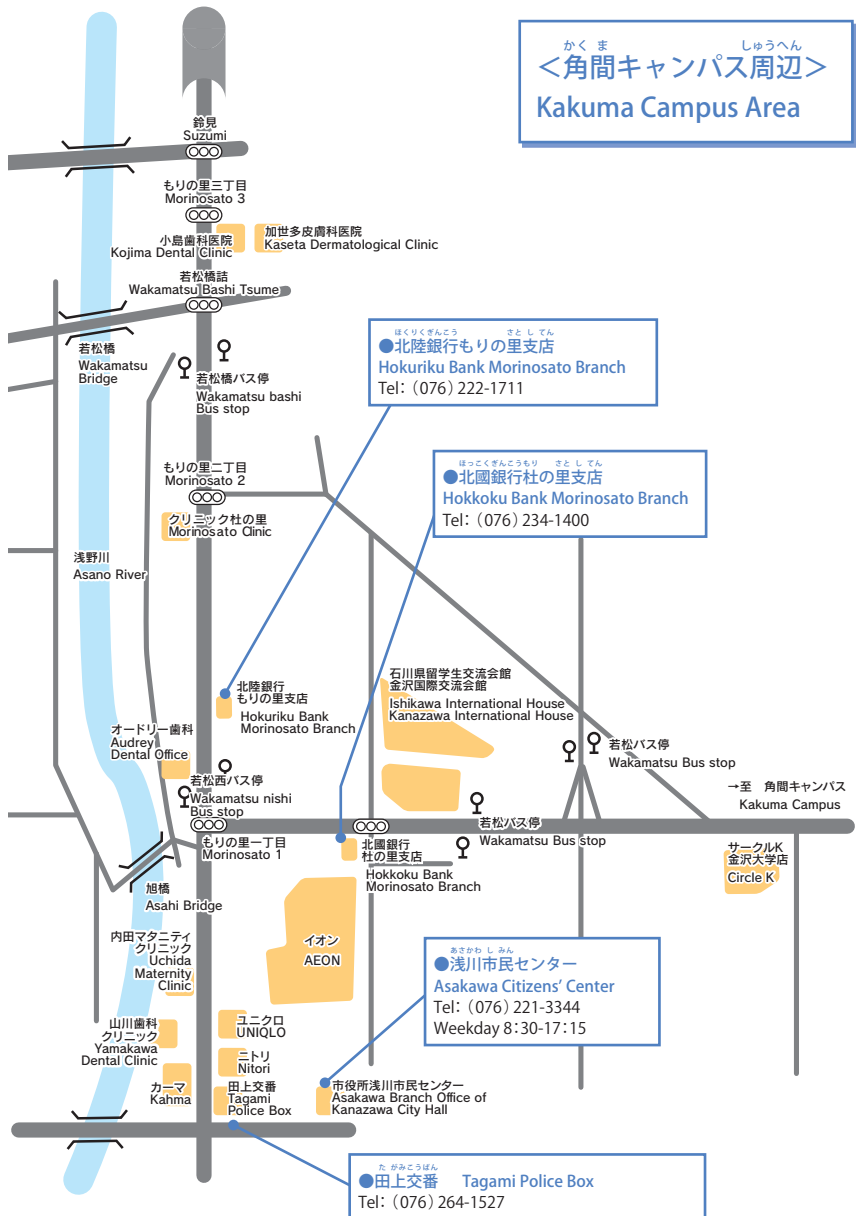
かくま　しゅうへん
＜角間キャンパス周辺＞
Kakuma Campus Area

鈴見
Suzumi

もりの里三丁目
Morinosato 3

小島歯科医院
Kojima Dental Clinic

加世多皮膚科医院
Kaseta Dermatological Clinic

若松橋詰
Wakamatsu Bashi Tsume

若松橋
Wakamatsu Bridge

若松橋バス停
Wakamatsu bashi Bus stop

ほくりくぎんこう　さとしてん
●北陸銀行もりの里支店
Hokuriku Bank Morinosato Branch
Tel:（076）222-1711

ほっこくぎんこうもり　さとしてん
●北國銀行杜の里支店
Hokkoku Bank Morinosato Branch
Tel:（076）234-1400

もりの里二丁目
Morinosato 2

クリニック杜の里
Morinosato Clinic

浅野川
Asano River

石川県留学生交流会館
金沢国際交流会館
Ishikawa International House
Kanazawa International House

北陸銀行
もりの里支店
Hokuriku Bank
Morinosato Branch

オードリー歯科
Audrey Dental Office

若松西バス停
Wakamatsu nishi Bus stop

若松バス停
Wakamatsu Bus stop

→至　角間キャンパス
Kakuma Campus

若松バス停
Wakamatsu Bus stop

もりの里一丁目
Morinosato 1

北國銀行
杜の里支店
Hokkoku Bank
Morinosato Branch

サークルK
金沢大学店
Circle K

旭橋
Asahi Bridge

イオン
AEON

内田マタニティ
クリニック
Uchida Maternity Clinic

あさかわしみん
●浅川市民センター
Asakawa Citizens' Center
Tel:（076）221-3344
Weekday 8:30-17:15

山川歯科
クリニック
Yamakawa Dental Clinic

ユニクロ
UNIQLO

ニトリ
Nitori

カーマ
Kahma

田上交番
Tagami Police Box

市役所浅川市民センター
Asakawa Branch Office of Kanazawa City Hall

たがみこうばん
●田上交番　Tagami Police Box
Tel:（076）264-1527